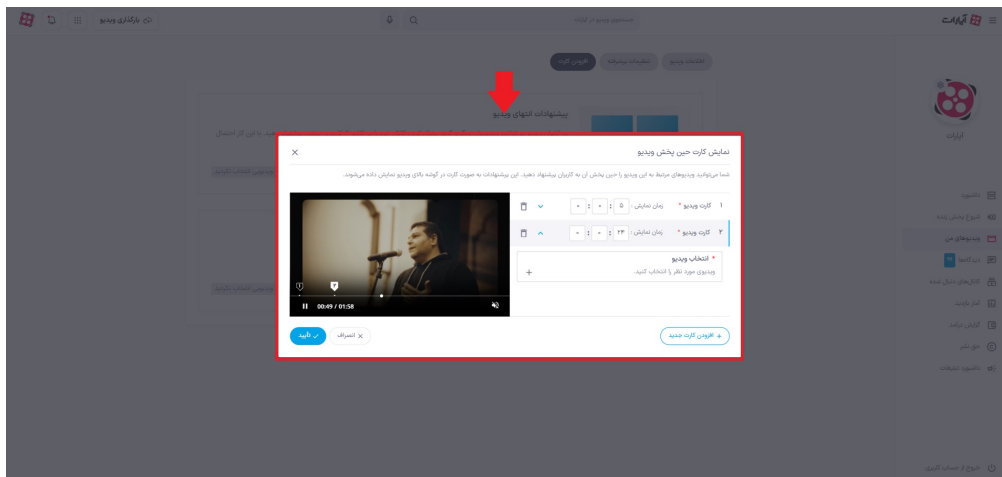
آپارات

بارگذاری ویدیو

جستجو ویدیو در آپارات

پیشنهادات انتهای ویدیو

نمایش کارت حین پخش ویدیو

شما می‌توانید ویدیوهای مرتبط به این ویدیو را حین پخش آن به کاربران پیشنهاد دهید. این پیشنهادات به صورت کارت در گوشه بالای ویدیو نمایش داده می‌شود.

۱ کارت ویدیو * زمان نمایش: ۵ : ۰ : ۰

۲ کارت ویدیو * زمان نمایش: ۲۳ : ۰ : ۰

* انتخاب ویدیو
ویدیوی مورد نظر را انتخاب کنید.

00:49 / 01:58

افزودن کارت جدید

انصراف

تایید

آپارات

داشبورد

شروع پخش زنده

ویدیوهای من

دیدگاه‌ها

کانال‌های دنبال شده

آمار بازدید

گزارش درآمد

خروج از حساب کاربری